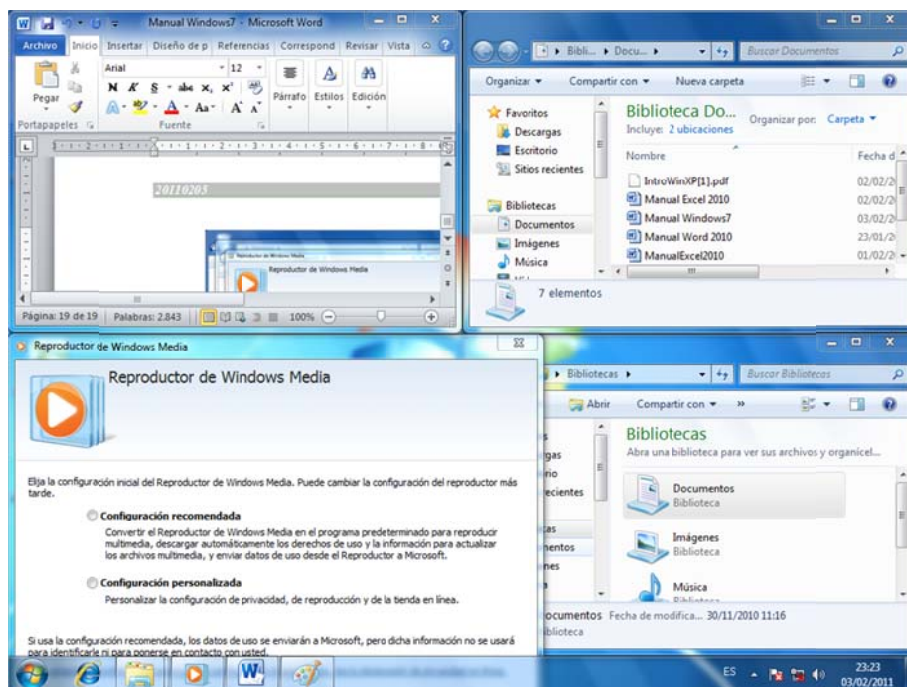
Manual Windows7 - Microsoft Word

Archivo | Inicio | Insertar | Diseño de p | Referencias | Correspond | Revisar | Vista

Pegar

Arial | 12

N K S abe $x_2$ $x^2$

A A Aa A A

Párrafo | Estilos | Edición

Portapapeles | Fuente

20110205

Reproductor de Windows Media

Página: 19 de 19 | Palabras: 2.843 | 100%

Bibli... ▸ Docu... ▸ | Buscar Documentos

Organizar ▾ | Compartir con ▾ | Nueva carpeta

Favoritos
Descargas
Escritorio
Sitios recientes

Bibliotecas
Documentos
Imágenes
Música

Biblioteca Do...
Incluye: 2 ubicaciones

Organizar por: Carpeta ▾

| Nombre | Fecha d |
|---|---|
| IntroWinXP[1].pdf | 02/02/2 |
| Manual Excel 2010 | 02/02/2 |
| Manual Windows7 | 03/02/2 |
| Manual Word 2010 | 23/01/2 |
| ManualExcel2010 | 01/02/2 |

7 elementos

Reproductor de Windows Media

Reproductor de Windows Media

Elija la configuración inicial del Reproductor de Windows Media. Puede cambiar la configuración del reproductor más tarde.

Configuración recomendada
Convertir el Reproductor de Windows Media en el programa predeterminado para reproducir multimedia, descargar automáticamente los derechos de uso y la información para actualizar los archivos multimedia, y enviar datos de uso desde el Reproductor a Microsoft.

Configuración personalizada
Personalizar la configuración de privacidad, de reproducción y de la tienda en línea.

Si usa la configuración recomendada, los datos de uso se enviarán a Microsoft, pero dicha información no se usará para identificarle ni para ponerse en contacto con usted.

▸ Bibliotecas ▸ | Buscar Bibliotecas

Abrir | Compartir con ▾ | »

gas
rio
ecientes
as
mentos
nes

Bibliotecas
Abra una biblioteca para ver sus archivos y organícel...

Documentos
Biblioteca

Imágenes
Biblioteca

Música
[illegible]

Documentos Fecha de modifica... 30/11/2010 11:16
Biblioteca

ES | 23:23 | 03/02/2011